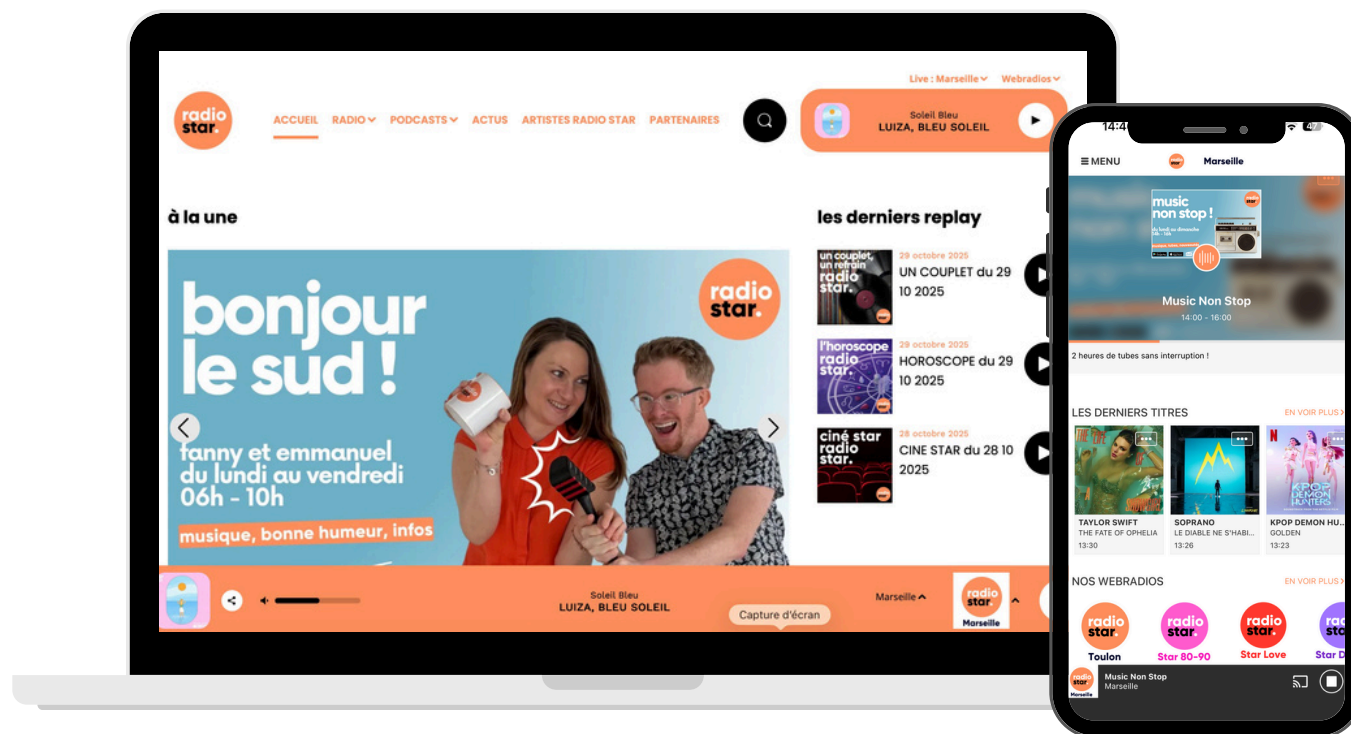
Live : Marseille Webradios

radio star.

ACCUEIL RADIO PODCASTS ACTUS ARTISTES RADIO STAR PARTENAIRES

Soleil Bleu
LUIZA, BLEU SOLEIL

à la une

bonjour le sud !
radio star.
fanny et emmanuel
du lundi au vendredi
06h - 10h
musique, bonne humeur, infos

les derniers replay

un couplet, un refrain radio star.
29 octobre 2025
UN COUPLET du 29 10 2025

l'horoscope radio star.
29 octobre 2025
HOROSCOPE du 29 10 2025

ciné star radio star.
28 octobre 2025
CINE STAR du 28 10 2025

Soleil Bleu
LUIZA, BLEU SOLEIL
Capture d'écran
Marseille
radio star
Marseille

14:4
MENU
Marseille
music non stop !
Music Non Stop
14:00 - 16:00
2 heures de tubes sans interruption !

LES DERNIERS TITRES
EN VOIR PLUS
TAYLOR SWIFT
THE FATE OF OPHELIA
13:30
SOPRANO
LE DIABLE NE S'HABI...
13:26
KPOP DEMON HU...
GOLDEN
13:23

NOS WEBRADIOS
EN VOIR PLUS
radio star
Toulon
radio star
Star 80-90
radio star
Star Love
Star D

Music Non Stop
Marseille